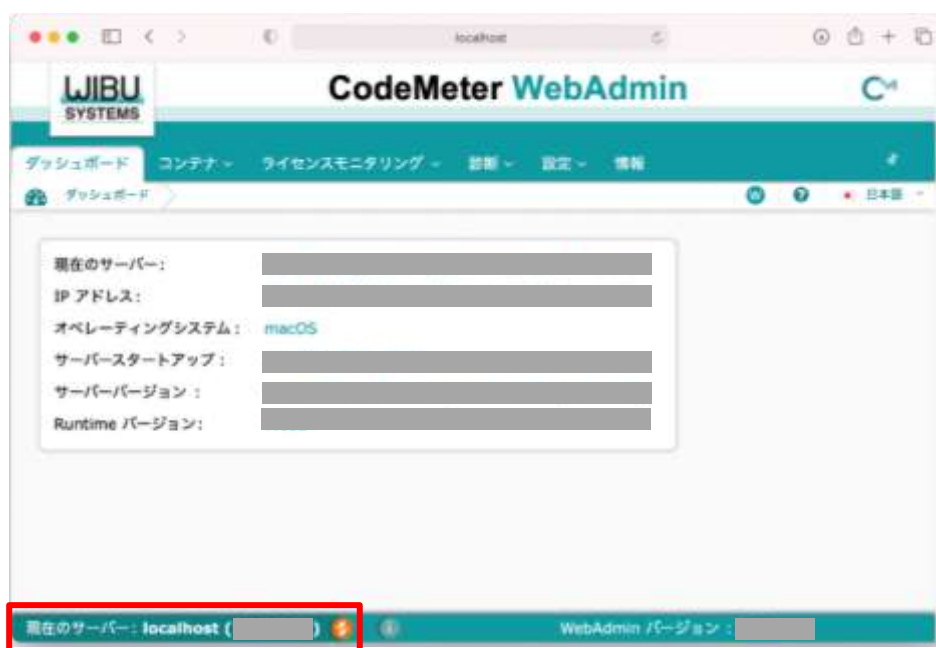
localhost

WIBU SYSTEMS

CodeMeter WebAdmin

ダッシュボード コンテナ ライセンスモニタリング 診断 設定 情報

ダッシュボード

日本語

現在のサーバー: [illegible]
IP アドレス: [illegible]
オペレーティングシステム: macOS
サーバースタートアップ: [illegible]
サーバーバージョン: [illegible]
Runtime バージョン: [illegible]

現在のサーバー: localhost ([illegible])

WebAdmin バージョン: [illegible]